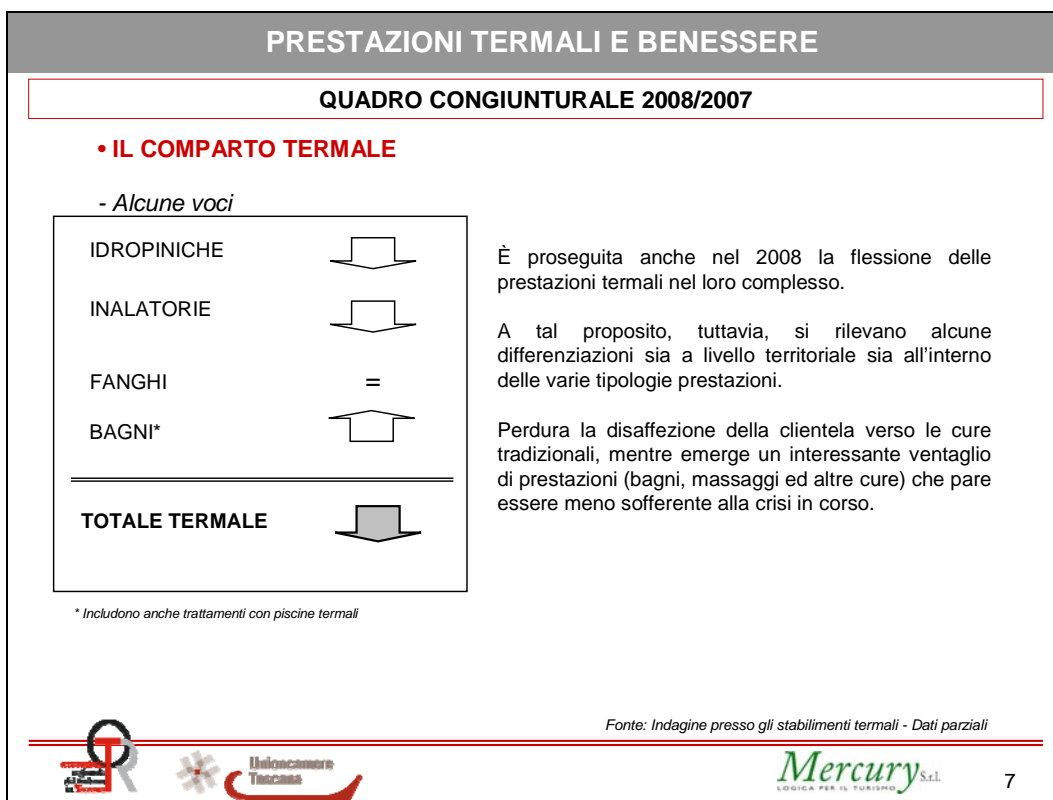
PRESTAZIONI TERMALI E BENESSERE

QUADRO CONGIUNTURALE 2008/2007

• IL COMPARTO TERMALE

- Alcune voci

IDROPINICHE

INALATORIE

FANGHI =

BAGNI*

TOTALE TERMALE

* Includono anche trattamenti con piscine termali

È proseguita anche nel 2008 la flessione delle prestazioni termali nel loro complesso.

A tal proposito, tuttavia, si rilevano alcune differenziazioni sia a livello territoriale sia all'interno delle varie tipologie prestazioni.

Perdura la disaffezione della clientela verso le cure tradizionali, mentre emerge un interessante ventaglio di prestazioni (bagni, massaggi ed altre cure) che pare essere meno sofferente alla crisi in corso.

Fonte: Indagine presso gli stabilimenti termali - Dati parziali

Unioncamere Toscana

Mercury S.r.l.
LOGICA PER IL TURISMO

7